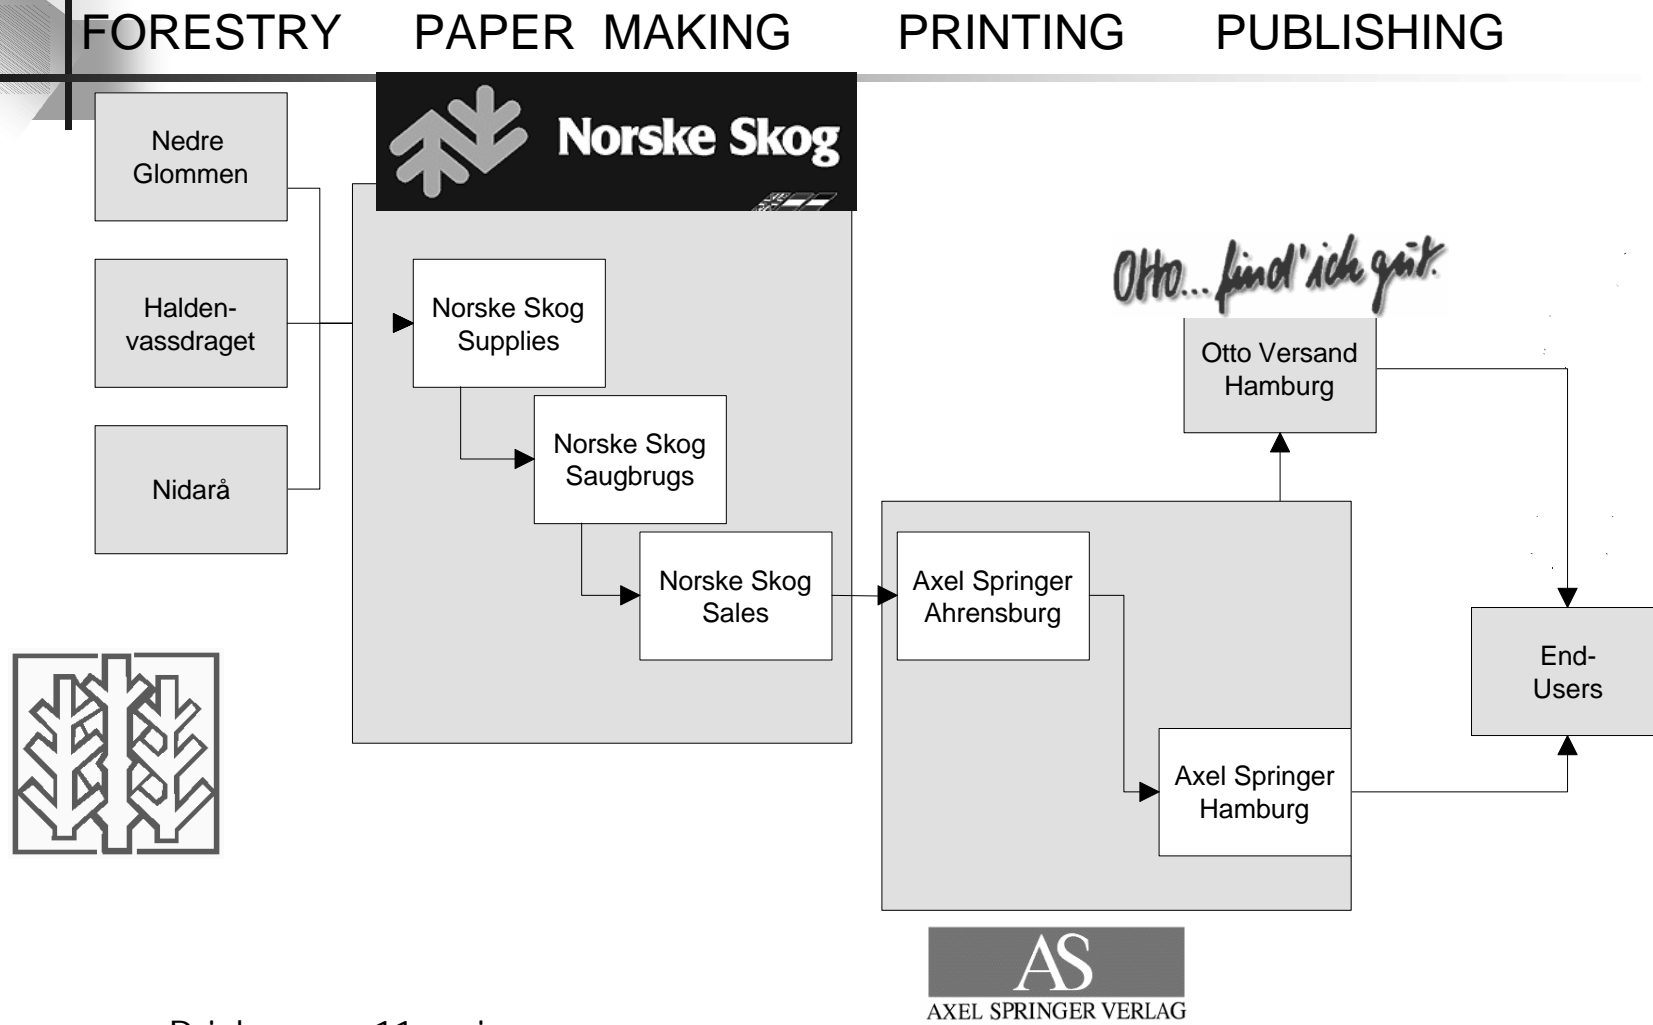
FORESTRY PAPER MAKING PRINTING PUBLISHING

Norske Skog

Nedre Glommen

Halden-vassdraget

Nidarå

Norske Skog Supplies

Norske Skog Saugbrugs

Norske Skog Sales

Otto... find' ich gut.

Otto Versand Hamburg

Axel Springer Ahrensburg

Axel Springer Hamburg

End-Users

AS
AXEL SPRINGER VERLAG

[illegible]